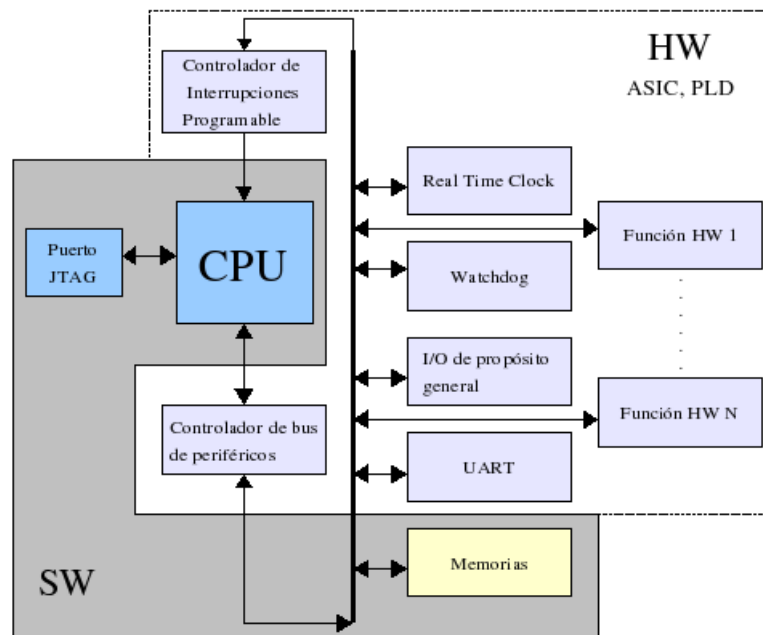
HW
ASIC, PLD

Controlador de Interrupciones Programable

Puerto JTAG

CPU

Controlador de bus de periféricos

Real Time Clock

Función HW 1

Watchdog

I/O de propósito general

Función HW N

UART

Memorias

SW